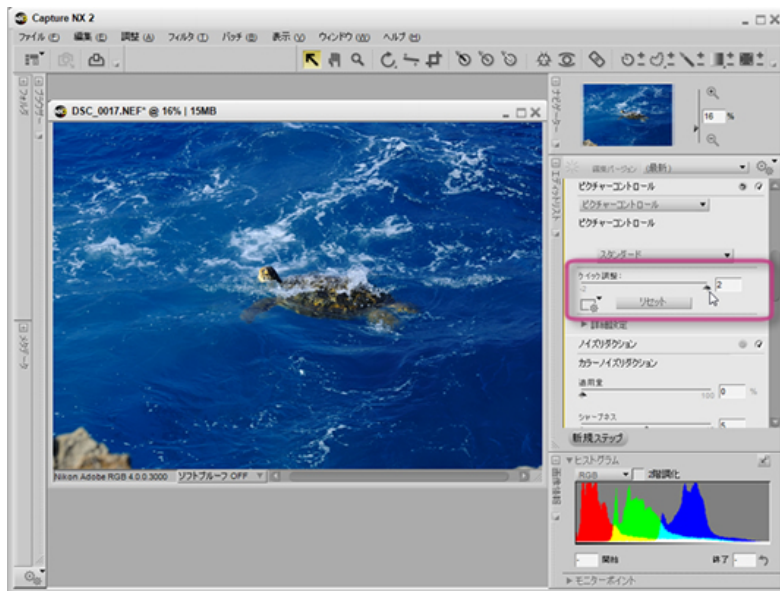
Capture NX 2

ファイル(F) 編集(E) 調整(A) フィルタ(T) バッチ(B) 表示(V) ウィンドウ(W) ヘルプ(H)

フォルダ

ブラウザー

メタデータ

DSC_0017.NEF* @ 16% | 15MB

Nikon Adobe RGB 4.0.0.3000 ソフトプルーフ OFF

ナビゲーター

16 %

編集バージョン (最新)

エディットリスト

ピクチャーコントロール

ピクチャーコントロール

ピクチャーコントロール

スタンダード

クイック調整:

2

リセット

▶ 詳細設定

ノイズリダクション

カラーノイズリダクション

適用量

0 %

シャープネス

5

新規ステップ

▼ヒストグラム

RGB

2階調化

開始

終了

▶モニターポイント